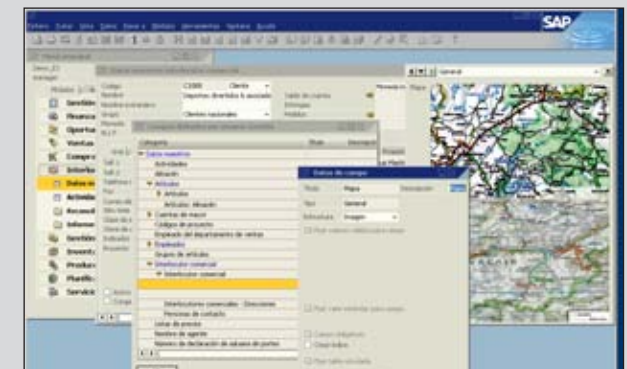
SAP

Gestión
Finanzas
Oportunidades
Ventas
Compras
Interlocutores
Datos maestros
Actividades
Recursos
Informes
Gestión
Inventario
Producción
Planificación
Servicio

Código C1000 Cliente
Nombre Deportes Divertidos & asociados
Grupo Clientes nacionales

Categoría
Datos maestros
Actividades
Artículos
Artículos
Artículos: Alicación
Cuentas de mayor
Código de proyecto
Empleado del departamento de ventas
Empleados
Grupo de artículos
Interlocutor comercial
Interlocutor comercial
Interlocutores comerciales - Direcciones
Personas de contacto
Listas de precios
Nombre de agente
Número de declaración de aduanas de portes

Datos de campo
Título Mapa
Tipo General
Estructura Imagen

General